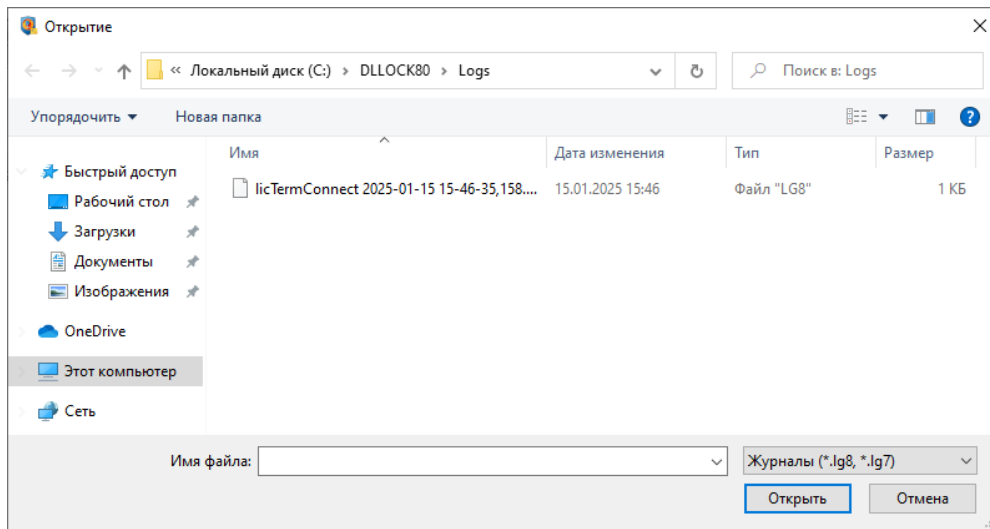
Открытие

« Локальный диск (C:) › DLLOCK80 › Logs

Поиск в: Logs

Упорядочить ▾ Новая папка

Быстрый доступ
Рабочий стол
Загрузки
Документы
Изображения
OneDrive
Этот компьютер
Сеть

| Имя | Дата изменения | Тип | Размер |
|---|---|---|---|
| licTermConnect 2025-01-15 15-46-35,158.... | 15.01.2025 15:46 | Файл "LG8" | 1 КБ |

Имя файла:

Журналы (*.lg8, *.lg7)

Открыть

Отмена